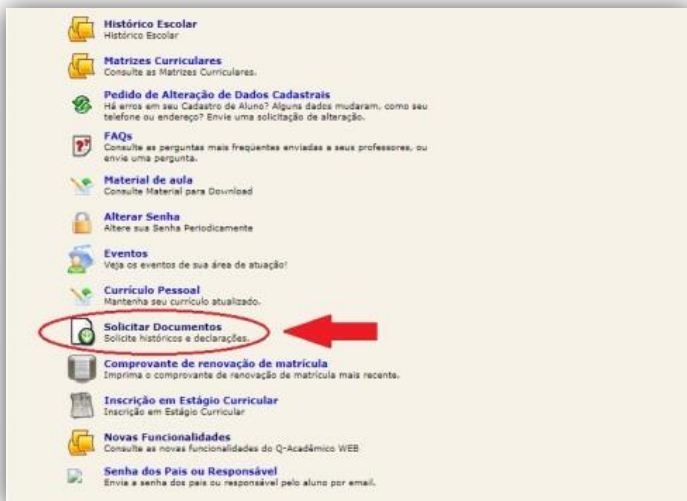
Histórico Escolar
Histórico Escolar

Matrizes Curriculares
Consulte as Matrizes Curriculares.

Pedido de Alteração de Dados Cadastrais
Há erros em seu Cadastro de Aluno? Alguns dados mudaram, como seu telefone ou endereço? Envie uma solicitação de alteração.

FAQs
Consulte as perguntas mais frequentes enviadas a seus professores, ou envie uma pergunta.

Material de aula
Consulte Material para Download

Alterar Senha
Altere sua Senha Periodicamente

Eventos
Veja os eventos de sua área de atuação!

Currículo Pessoal
Mantenha seu currículo atualizado.

Solicitar Documentos
Solicite históricos e declarações.

Comprovante de renovação de matrícula
Imprima o comprovante de renovação de matrícula mais recente.

Inscrição em Estágio Curricular
Inscrição em Estágio Curricular

Novas Funcionalidades
Consulte as novas funcionalidades do Q-Acadêmico WEB

Senha dos Pais ou Responsável
Envia a senha dos pais ou responsável pelo aluno por email.